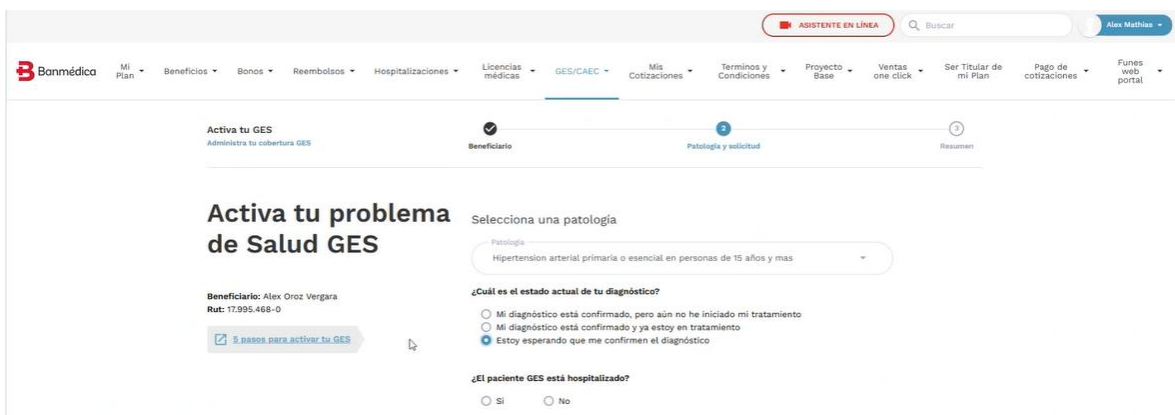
ASISTENTE EN LÍNEA
Buscar
Alex Mathias

Banmédica
Mi Plan
Beneficios
Bonos
Reembolsos
Hospitalizaciones
Licencias médicas
GES/CAEC
Mis Cotizaciones
Terminos y Condiciones
Proyecto Base
Ventas one click
Ser Titular de mi Plan
Pago de cotizaciones
Funes web portal

Activa tu GES
Administra tu cobertura GES

Beneficiario
2
Patología y solicitud
3
Resumen

Activa tu problema de Salud GES

Beneficiario: Alex Oroz Vergara
Rut: 17.995.468-0

5 pasos para activar tu GES

Selecciona una patología

Patología
Hipertension arterial primaria o esencial en personas de 15 años y mas

¿Cuál es el estado actual de tu diagnóstico?

Mi diagnóstico está confirmado, pero aún no he iniciado mi tratamiento
Mi diagnóstico está confirmado y ya estoy en tratamiento
Estoy esperando que me confirmen el diagnóstico

¿El paciente GES está hospitalizado?

Si
No